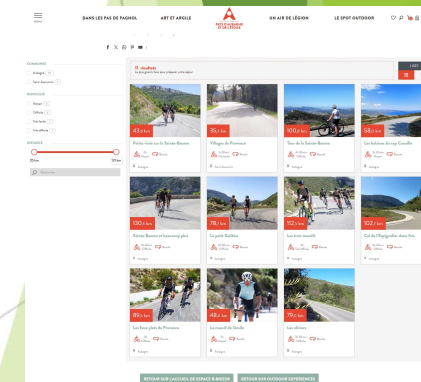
MENU

DANS LES PAS DE PAGNOL

ART ET ARGILE

PAYS D'AUBAGNE ET DE L'ÉTOILE

UN AIR DE LÉGION

LE SPOT OUTDOOR

COMMUNES

Aubagne

Saint-Savournin

DIFFICULTÉ

Moyen

Difficile

Très facile

Très difficile

DISTANCE

11 résultats

LISTE

CARTE

43,8 km
Petite visite sur la Sainte-Baume

35,1 km
Villages de Provence

100,0 km
Tour de la Sainte-Baume

58,1 km
Les hauteurs du cap Canaille

130,6 km
Sainte-Baume et bouncing plus

78,1 km
La petit Salléen

102,1 km
Les trois massifs

102,1 km
Col de l'Espigoulier dans tous

89,1 km
Les faux plats de Provence

48,6 km
Le massif de Garlaban

79,4 km
Les cébines

Aubagne

RETOUR SUR L'ACCUEIL DE ESPACE & BIKING

RETOUR SUR OUTDOOR EXPERIENCES